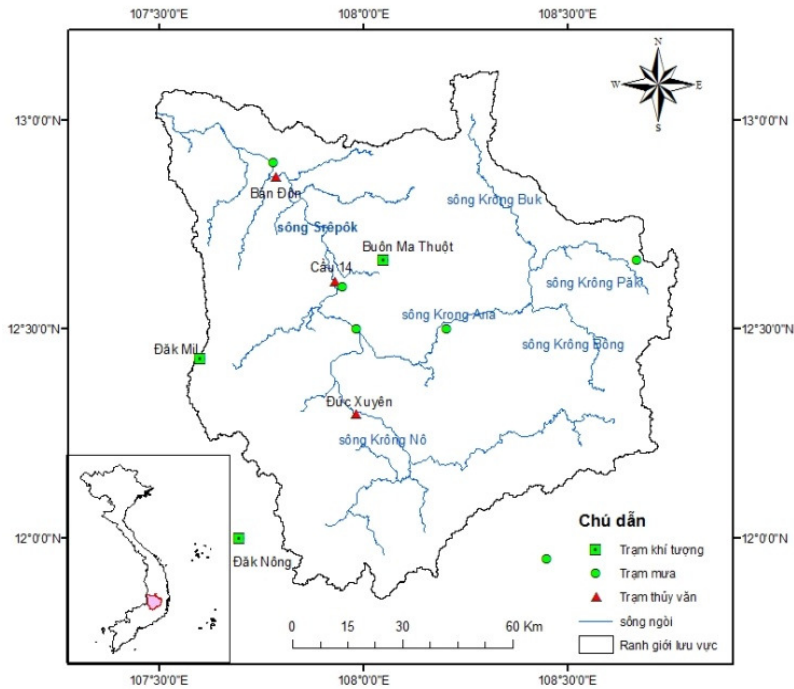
107°30'0"E
108°0'0"E
108°30'0"E

N
W
E
S

13°0'0"N
13°0'0"N

Bản Đôn
sông Krông Buk
sông Srêpôk
Buôn Ma Thuột
Cầu 14
sông Krông Pắk
12°30'0"N
12°30'0"N
sông Krong Ana
Đăk Mil
sông Krông Bông
Đức Xuyên
sông Krông Nô

Chú dẫn
12°0'0"N
12°0'0"N
Đăk Nông
Trạm khí tượng
Trạm mưa
Trạm thủy văn
sông ngòi
Ranh giới lưu vực

0 15 30 60 Km

107°30'0"E
108°0'0"E
108°30'0"E